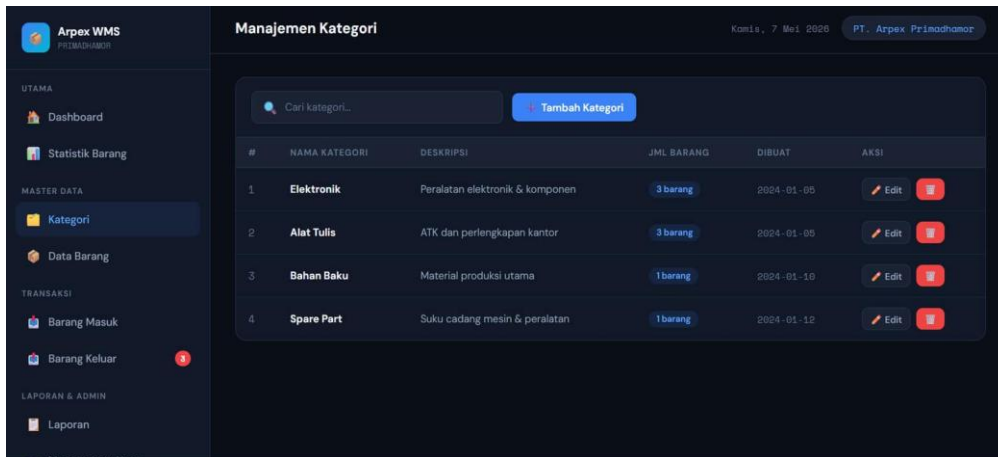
Arpex WMS
PRIMADHAMOR

UTAMA
Dashboard
Statistik Barang

MASTER DATA
Kategori
Data Barang

TRANSAKSI
Barang Masuk
Barang Keluar 3

LAPORAN & ADMIN
Laporan

Manajemen Kategori

Kamis, 7 Mei 2026 PT. Arpex Primadhamor

Cari kategori...

+ Tambah Kategori

| # | NAMA KATEGORI | DESKRIPSI | JML BARANG | DIBUAT | AKSI |
|---|---|---|---|---|---|
| 1 | Elektronik | Peralatan elektronik & komponen | 3 barang | 2024-01-05 | Edit |
| 2 | Alat Tulis | ATK dan perlengkapan kantor | 3 barang | 2024-01-05 | Edit |
| 3 | Bahan Baku | Material produksi utama | 1 barang | 2024-01-10 | Edit |
| 4 | Spare Part | Suku cadang mesin & peralatan | 1 barang | 2024-01-12 | Edit |